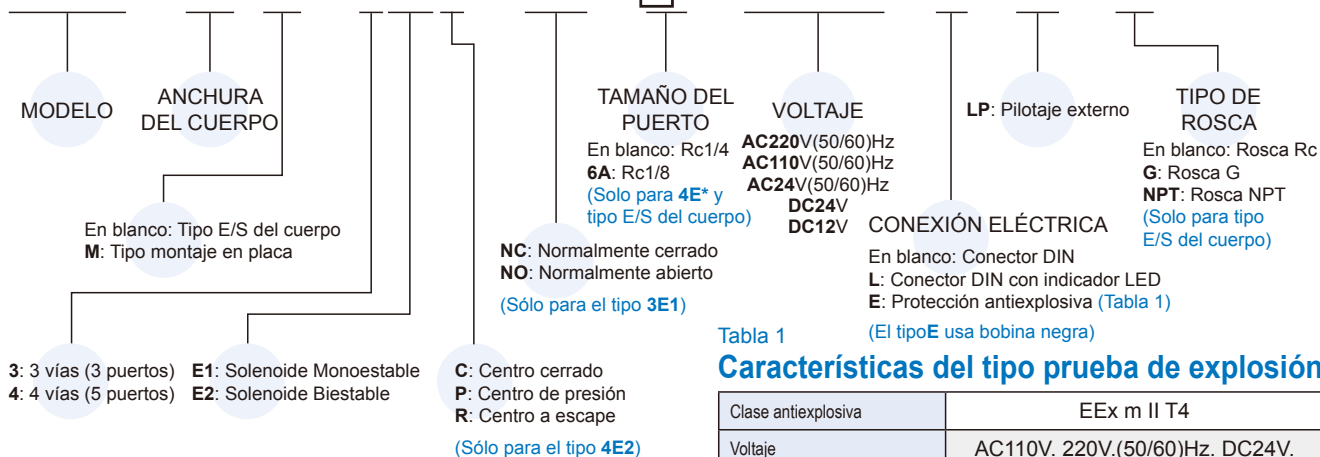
MODELO

ANCHURA DEL CUERPO

TAMAÑO DEL PUERTO
En blanco: Rc1/4
**6A**: Rc1/8
(Solo para **4E*** y tipo E/S del cuerpo)

VOLTAJE
**AC220**V(50/60)Hz
**AC110**V(50/60)Hz
**AC24**V(50/60)Hz
**DC24**V
**DC12**V

**LP**: Pilotaje externo

TIPO DE ROSCA
En blanco: Rosca Rc
**G**: Rosca G
**NPT**: Rosca NPT
(Solo para tipo E/S del cuerpo)

En blanco: Tipo E/S del cuerpo
**M**: Tipo montaje en placa

CONEXIÓN ELÉCTRICA
En blanco: Conector DIN
**L**: Conector DIN con indicador LED
**E**: Protección antiexplosiva (Tabla 1)
(El tipo**E** usa bobina negra)

**NC**: Normalmente cerrado
**NO**: Normalmente abierto
(Sólo para el tipo **3E1**)

**3**: 3 vías (3 puertos)
**4**: 4 vías (5 puertos)

**E1**: Solenoide Monoestable
**E2**: Solenoide Biestable

**C**: Centro cerrado
**P**: Centro de presión
**R**: Centro a escape
(Sólo para el tipo **4E2**)

Tabla 1
**Características del tipo prueba de explosión**

| Clase antiexplosiva | EEx m II T4 |
|---|---|
| Voltaje | AC110V, 220V,(50/60)Hz, DC24V, |